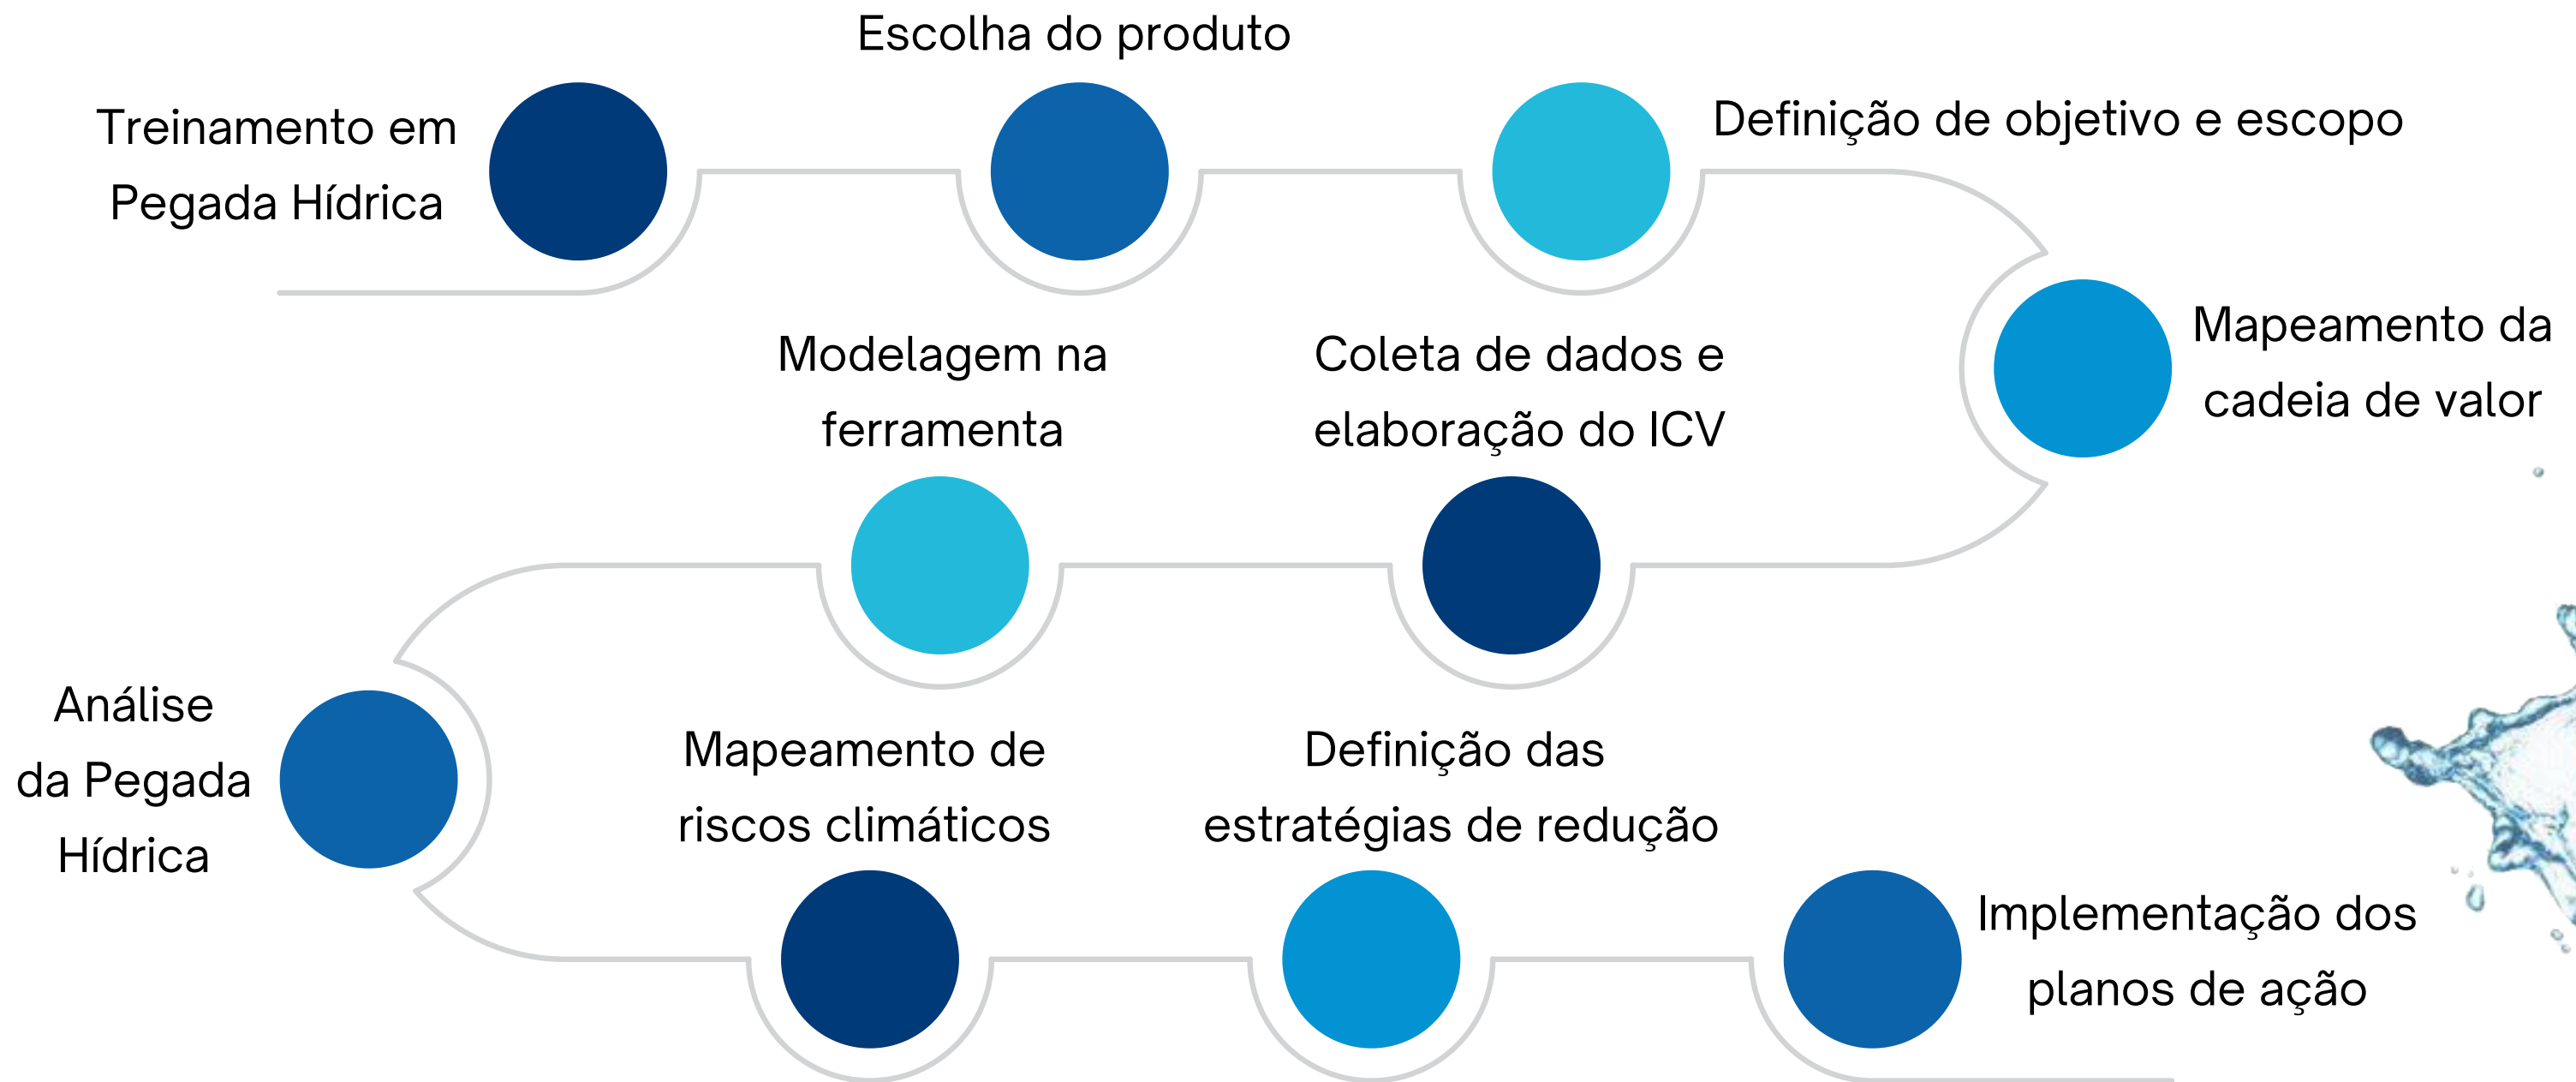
Treinamento em Pegada Hídrica

Escolha do produto

Definição de objetivo e escopo

Mapeamento da cadeia de valor

Coleta de dados e elaboração do ICV

Modelagem na ferramenta

Análise da Pegada Hídrica

Mapeamento de riscos climáticos

Definição das estratégias de redução

Implementação dos planos de ação